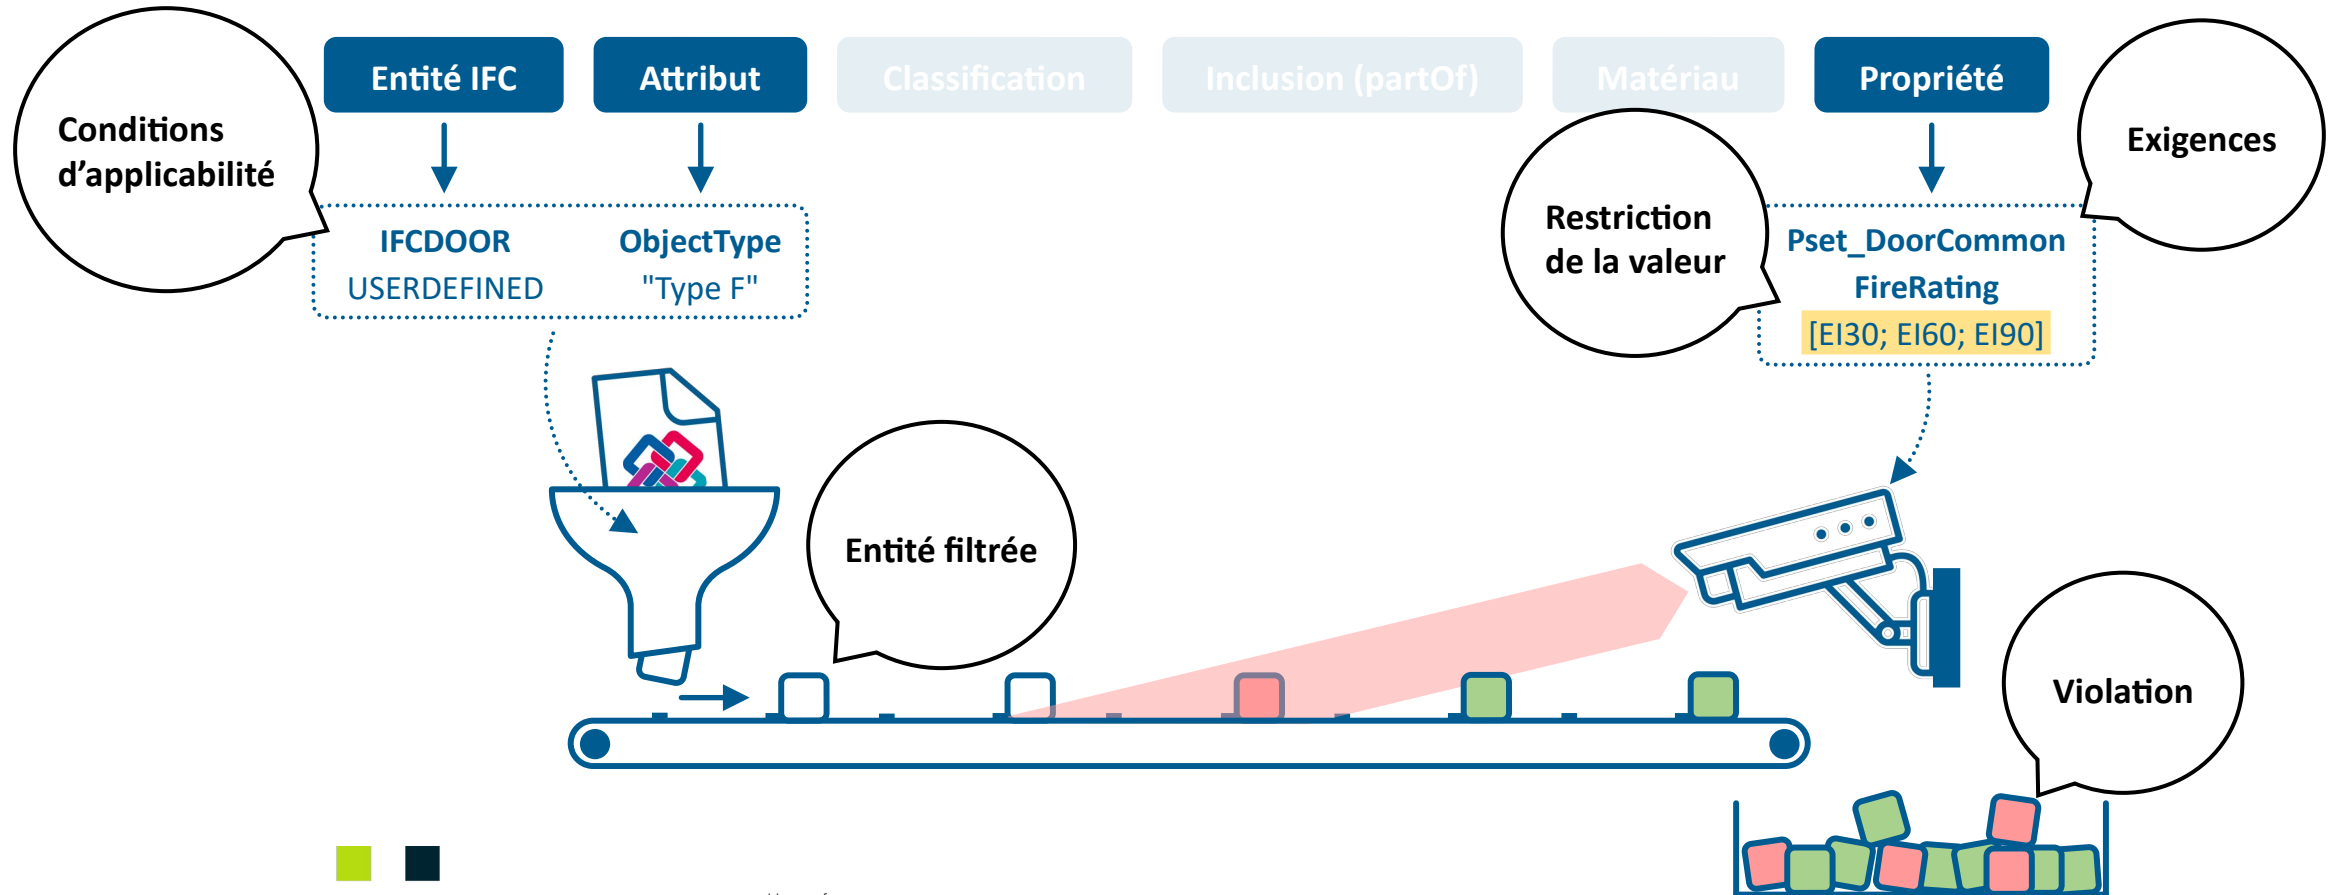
Conditions d'applicabilité

Entité IFC

Attribut

Classification

Inclusion (partOf)

Matériau

Propriété

Exigences

IFCDOOR
USERDEFINED

ObjectType
"Type F"

Restriction de la valeur

Pset_DoorCommon
FireRating
[EI30; EI60; EI90]

Entité filtrée

Violation